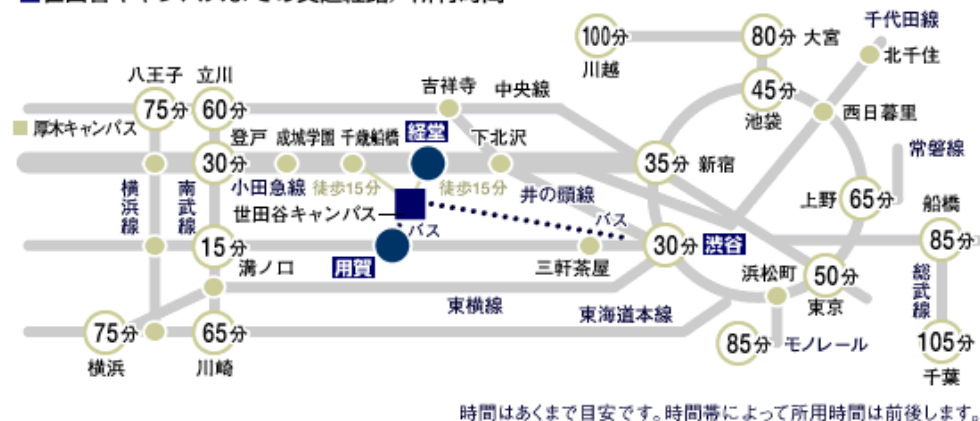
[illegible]

100分
川越
80分 大宮
千代田線
北千住
45分
池袋
西日暮里
八王子 立川
75分 60分
吉祥寺
中央線
厚木キャンパス
登戸 成城学園 千歳船橋
経堂
下北沢
30分
35分 新宿
常磐線
横浜線
南武線
小田急線
徒歩15分
徒歩15分
井の頭線
世田谷キャンパス
バス
上野 65分
船橋
85分
15分
バス
30分 渋谷
溝ノ口
用賀
三軒茶屋
浜松町
50分
東京
総武線
東横線
東海道本線
75分
65分
横浜
川崎
85分 モノレール
105分
千葉
時間はあくまで目安です。時間帯によって所用時間は前後します。